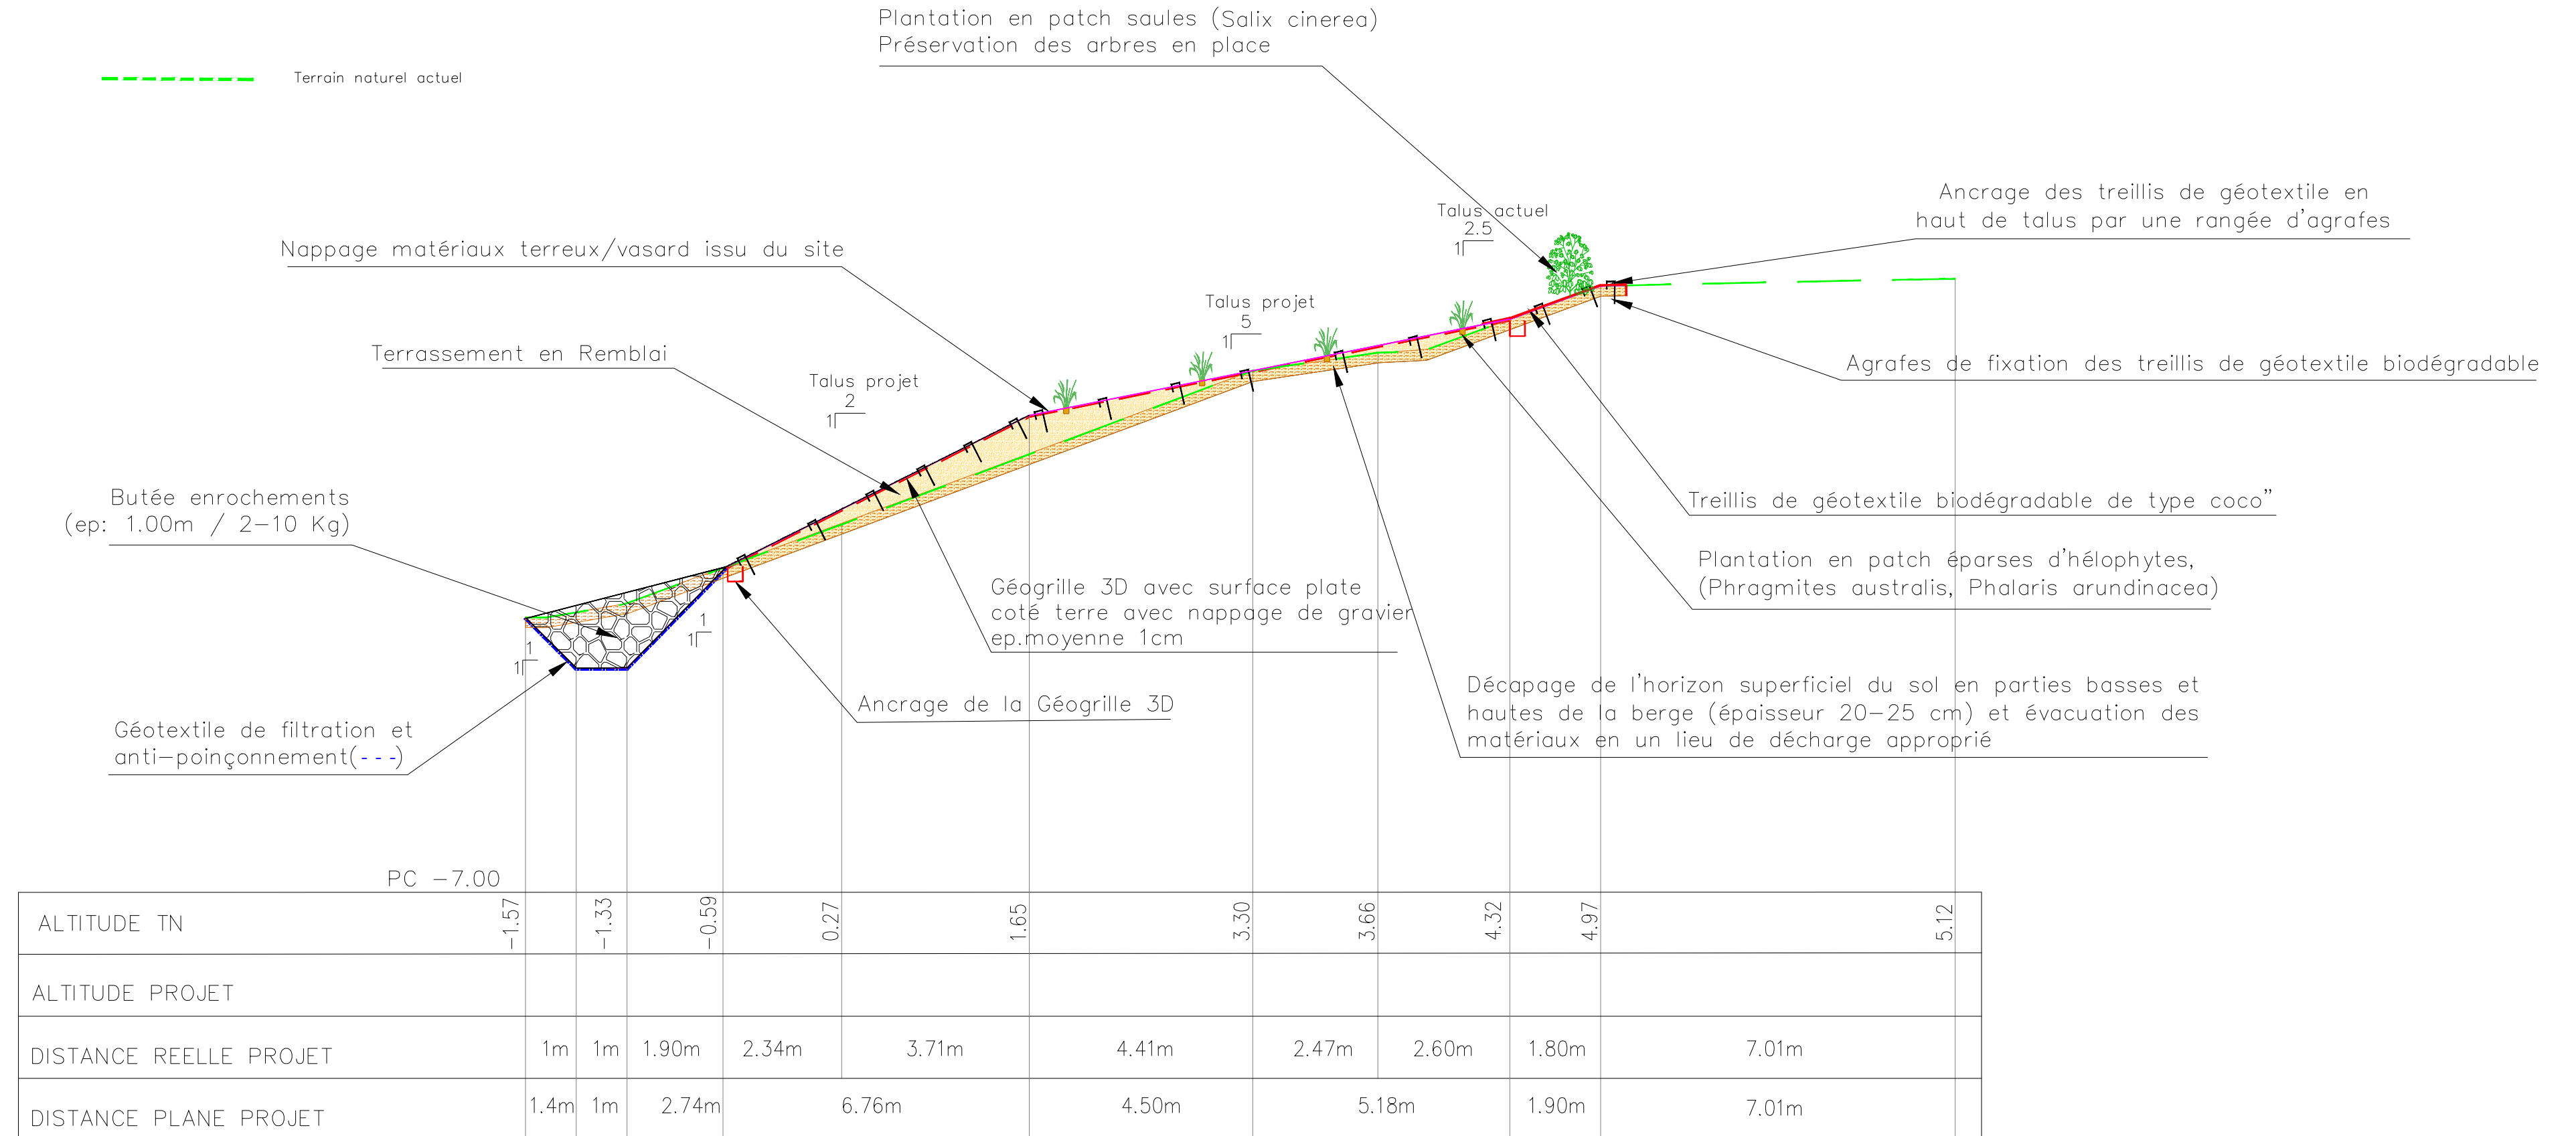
Terrain naturel actuel

Plantation en patch saules (Salix cinerea)
Préservation des arbres en place

Ancrage des treillis de géotextile en haut de talus par une rangée d'agrafes

Talus actuel
2.5
1

Nappage matériaux terreux/vasard issu du site

Talus projet
5
1

Terrassement en Remblai

Talus projet
2
1

Agrafes de fixation des treillis de géotextile biodégradable

Treillis de géotextile biodégradable de type coco"

Butée enrochements
(ep: 1.00m / 2-10 Kg)

Plantation en patch éparses d'hélophytes,
(Phragmites australis, Phalaris arundinacea)

Géogrille 3D avec surface plate coté terre avec nappage de gravier ep.moyenne 1cm

1
1

1
1

Décapage de l'horizon superficiel du sol en parties basses et hautes de la berge (épaisseur 20-25 cm) et évacuation des matériaux en un lieu de décharge approprié

Ancrage de la Géogrille 3D

Géotextile de filtration et anti-poinçonnement(- - -)

PC -7.00

| ALTITUDE TN | -1.57 | -1.33 | -0.59 | 0.27 | 1.65 | 3.30 | 3.66 | 4.32 | 4.97 | 5.12 |
|---|---|---|---|---|---|---|---|---|---|---|
| ALTITUDE PROJET | | | | | | | | | | |
| DISTANCE REELLE PROJET | 1m | 1m | 1.90m | 2.34m | 3.71m | 4.41m | 2.47m | 2.60m | 1.80m | 7.01m |
| DISTANCE PLANE PROJET | 1.4m | 1m | 2.74m | 6.76m | | 4.50m | 5.18m | | 1.90m | 7.01m |